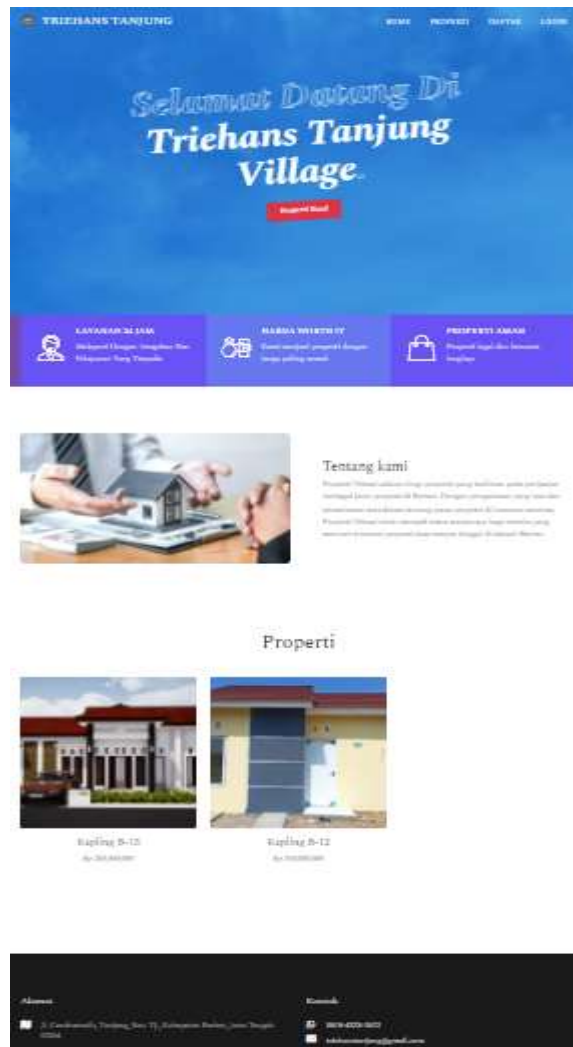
TRIEHANS TANJUNG

HOME PROPERTI TENTANG LOGIN

Selamat Datang Di

Triehans Tanjung Village.

Property Kami

LAYANAN 24 JAM
Melayani Dengan Tanggap dan Memuaskan Yang Terbaik

HARGA WORTH IT
Kami menjual properti dengan harga paling murah

PROPERTI AMAN
Properti legal dan bersurat lengkap

Tentang kami

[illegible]

Properti

Kapling B-15
Rp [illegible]

Kapling B-12
Rp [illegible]

Alamat
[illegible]

Kontak
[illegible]
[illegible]@gmail.com